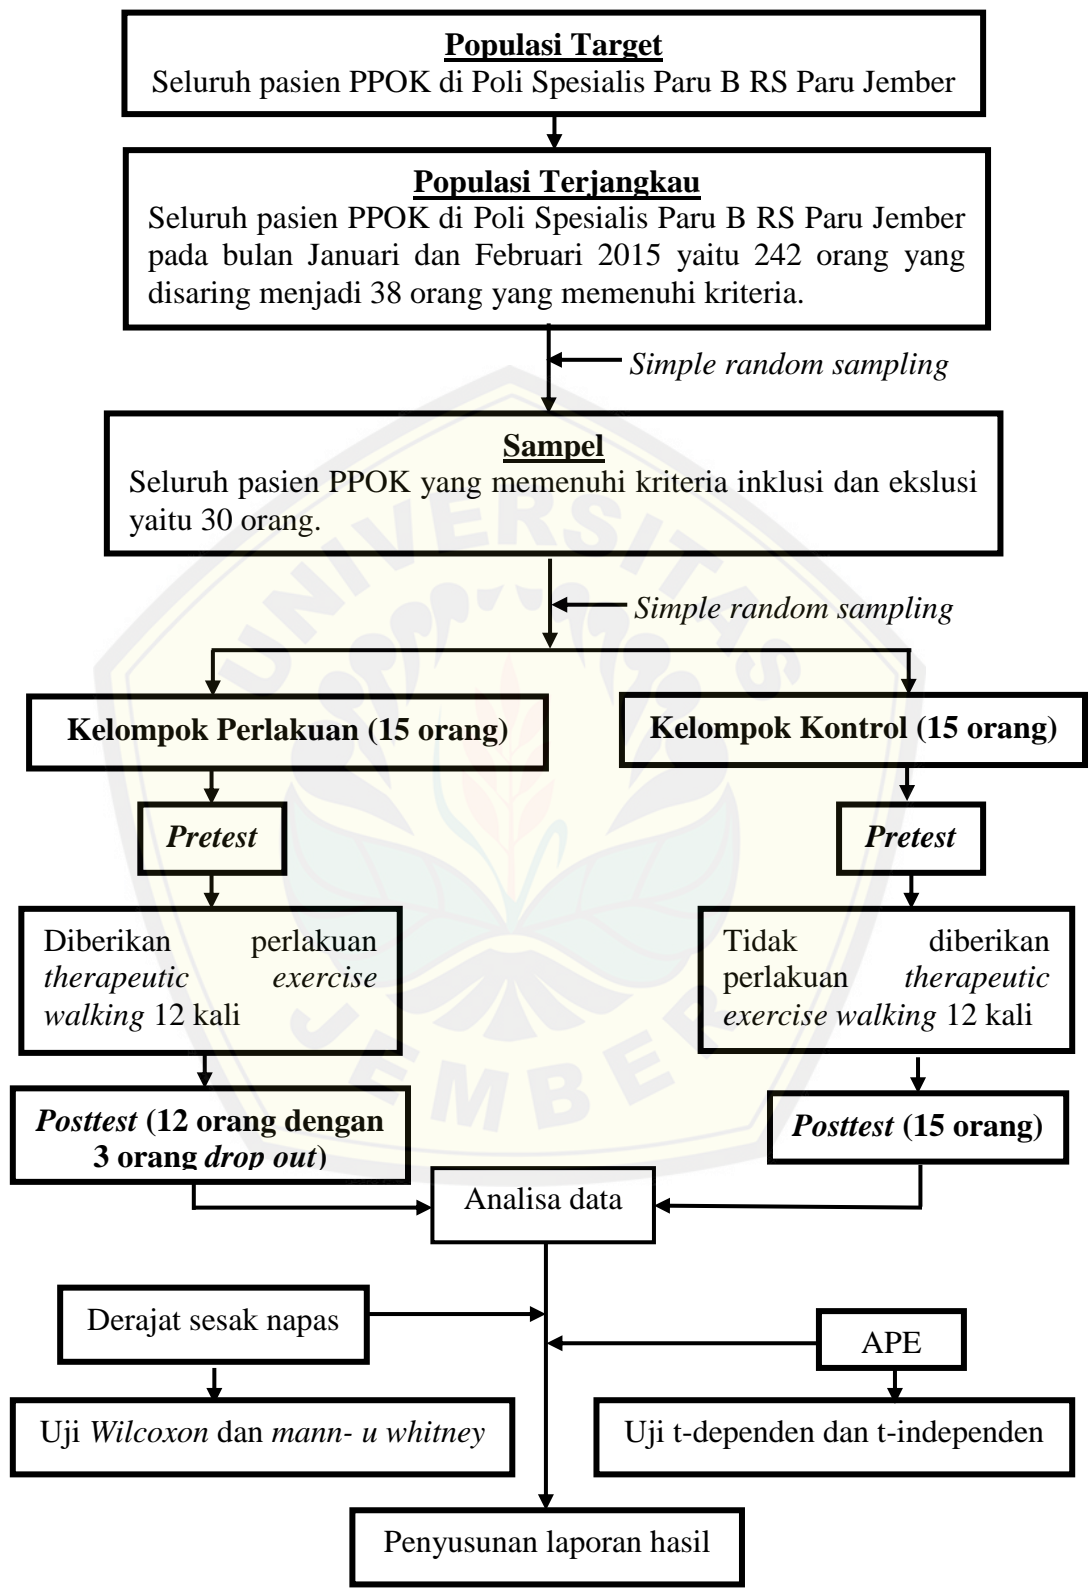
**Populasi Target**
Seluruh pasien PPOK di Poli Spesialis Paru B RS Paru Jember

**Populasi Terjangkau**
Seluruh pasien PPOK di Poli Spesialis Paru B RS Paru Jember pada bulan Januari dan Februari 2015 yaitu 242 orang yang disaring menjadi 38 orang yang memenuhi kriteria.

*Simple random sampling*

**Sampel**
Seluruh pasien PPOK yang memenuhi kriteria inklusi dan ekslusi yaitu 30 orang.

*Simple random sampling*

**Kelompok Perlakuan (15 orang)**

***Pretest***

Diberikan perlakuan *therapeutic exercise walking* 12 kali

***Posttest* (12 orang dengan 3 orang *drop out*)**

**Kelompok Kontrol (15 orang)**

***Pretest***

Tidak diberikan perlakuan *therapeutic exercise walking* 12 kali

***Posttest* (15 orang)**

Analisa data

Derajat sesak napas

Uji *Wilcoxon* dan *mann- u whitney*

APE

Uji t-dependen dan t-independen

Penyusunan laporan hasil